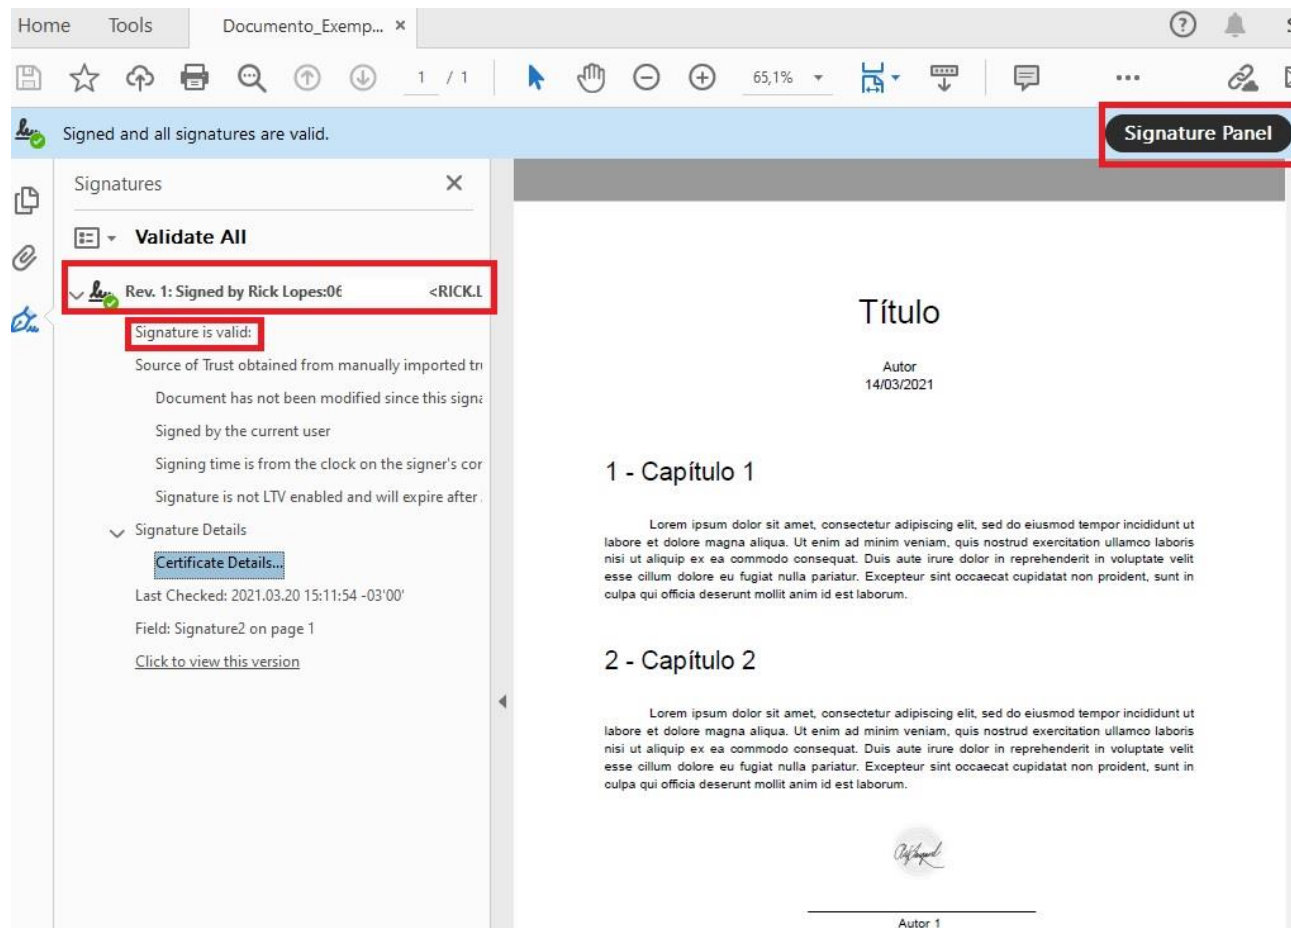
Home Tools Documento_Exemp... ×

1 / 1 65,1%

Signed and all signatures are valid.

Signature Panel

Signatures ×

Validate All

Rev. 1: Signed by Rick Lopes:0€ <RICK.L

Signature is valid:

Source of Trust obtained from manually imported tr

Document has not been modified since this signa

Signed by the current user

Signing time is from the clock on the signer's cor

Signature is not LTV enabled and will expire after

Signature Details

Certificate Details...

Last Checked: 2021.03.20 15:11:54 -03'00'

Field: Signature2 on page 1

Click to view this version

Título

Autor
14/03/2021

1 - Capítulo 1

Lorem ipsum dolor sit amet, consectetur adipiscing elit, sed do eiusmod tempor incididunt ut labore et dolore magna aliqua. Ut enim ad minim veniam, quis nostrud exercitation ullamco laboris nisi ut aliquip ex ea commodo consequat. Duis aute irure dolor in reprehenderit in voluptate velit esse cillum dolore eu fugiat nulla pariatur. Excepteur sint occaecat cupidatat non proident, sunt in culpa qui officia deserunt mollit anim id est laborum.

2 - Capítulo 2

Lorem ipsum dolor sit amet, consectetur adipiscing elit, sed do eiusmod tempor incididunt ut labore et dolore magna aliqua. Ut enim ad minim veniam, quis nostrud exercitation ullamco laboris nisi ut aliquip ex ea commodo consequat. Duis aute irure dolor in reprehenderit in voluptate velit esse cillum dolore eu fugiat nulla pariatur. Excepteur sint occaecat cupidatat non proident, sunt in culpa qui officia deserunt mollit anim id est laborum.

Autor 1